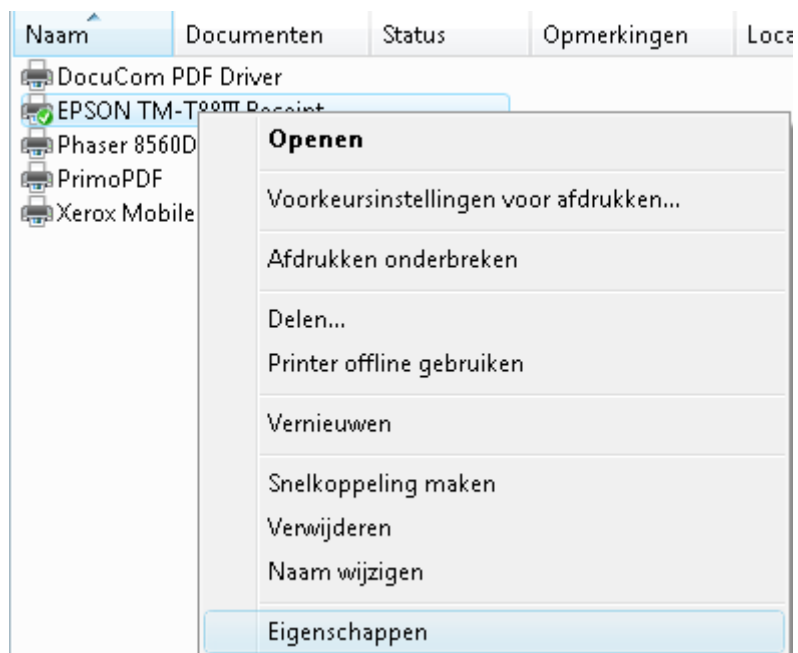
| Naam | Documenten | Status | Opmerkingen | Loca |
|---|---|---|---|---|

DocuCom PDF Driver
EPSON TM-T88III Receipt
Phaser 8560D
PrimoPDF
Xerox Mobile

Openen

Voorkeursinstellingen voor afdrukken...

Afdrukken onderbreken

Delen...
Printer offline gebruiken

Vernieuwen

Snelkoppeling maken
Verwijderen
Naam wijzigen

Eigenschappen